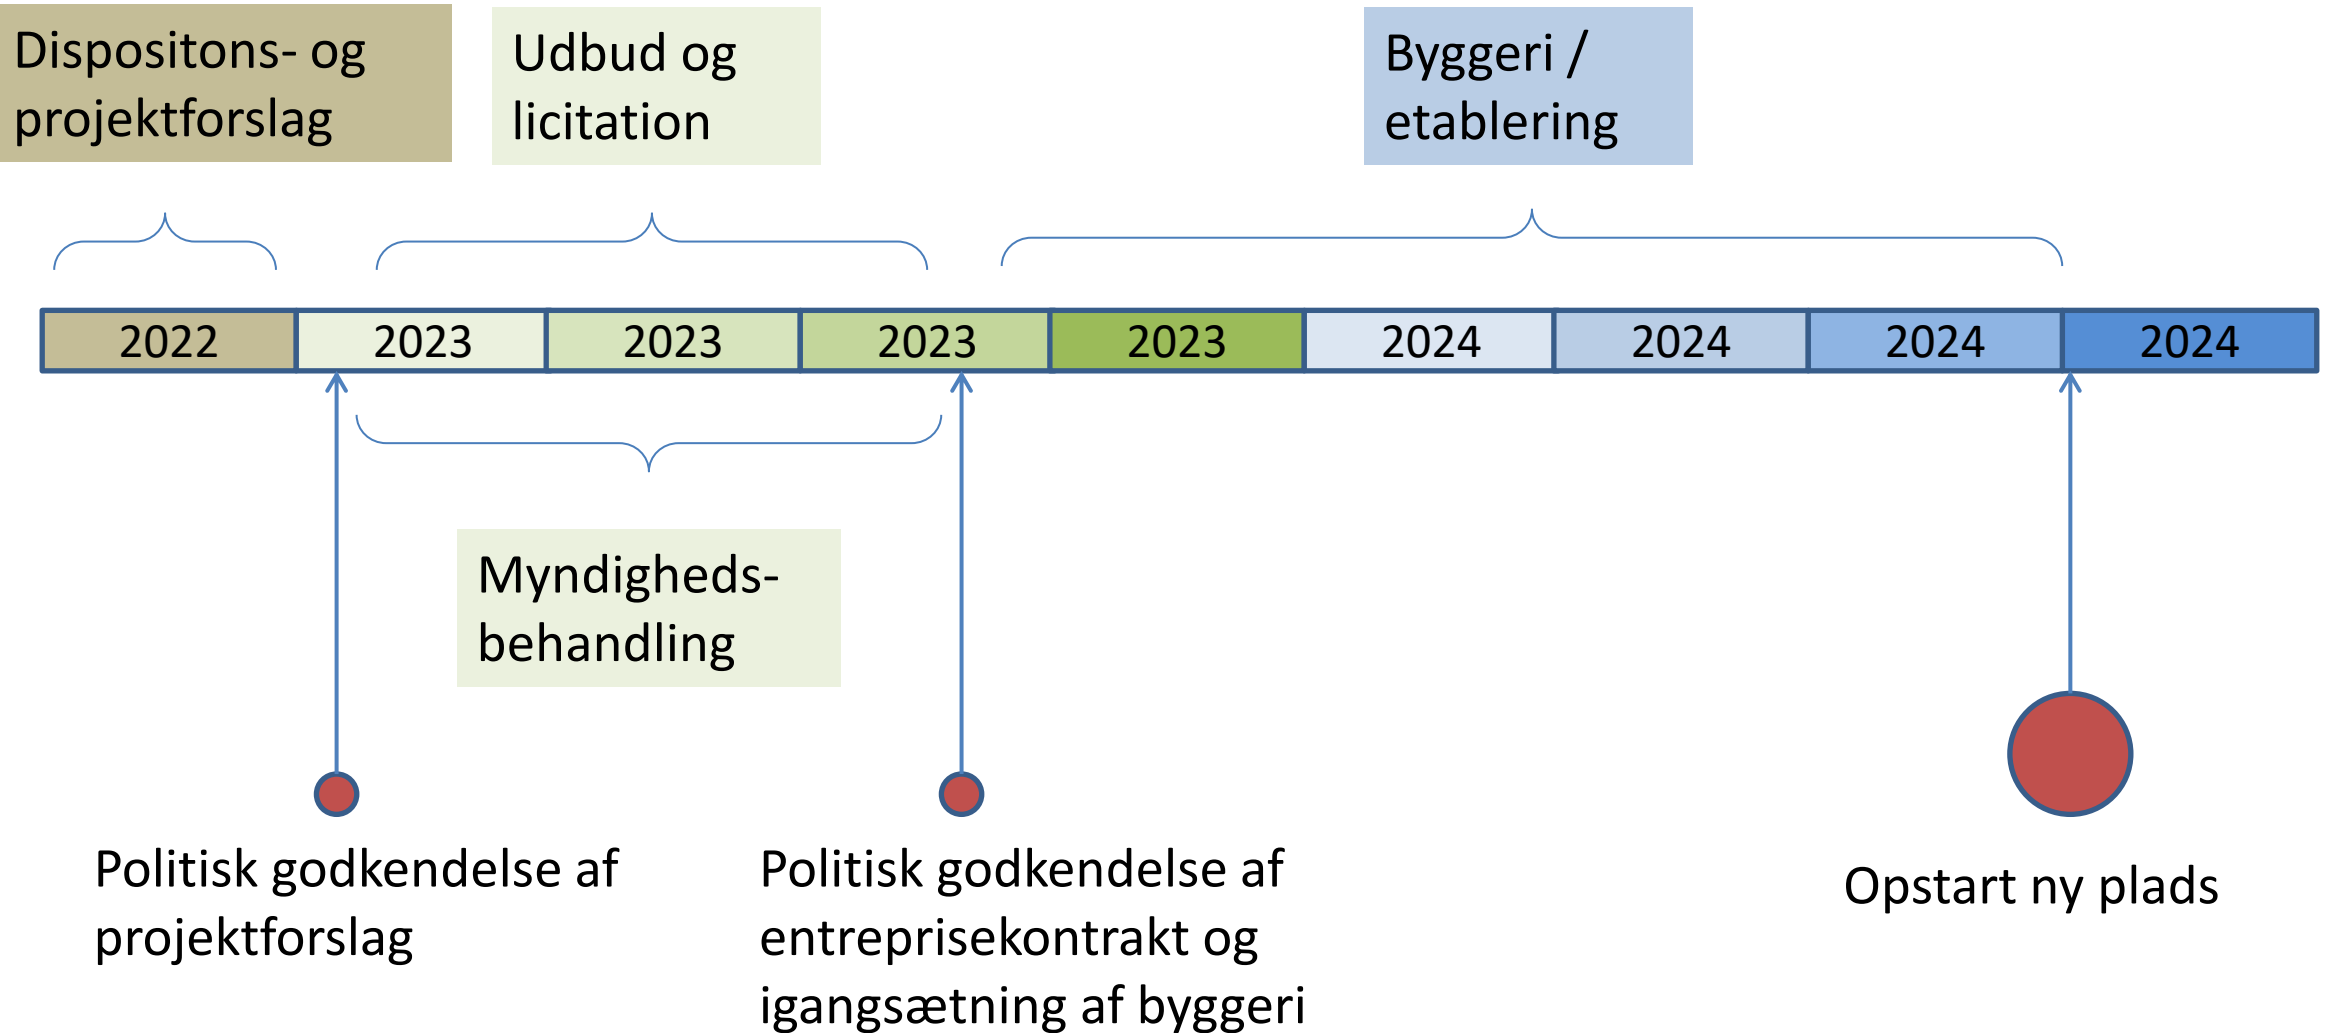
Dispositons- og projektforslag

Udbud og licitation

Byggeri / etablering

| 2022 | 2023 | 2023 | 2023 | 2023 | 2024 | 2024 | 2024 | 2024 |
|---|---|---|---|---|---|---|---|---|

Myndigheds-behandling

Politisk godkendelse af projektforslag

Politisk godkendelse af entreprisekontrakt og igangsætning af byggeri

Opstart ny plads